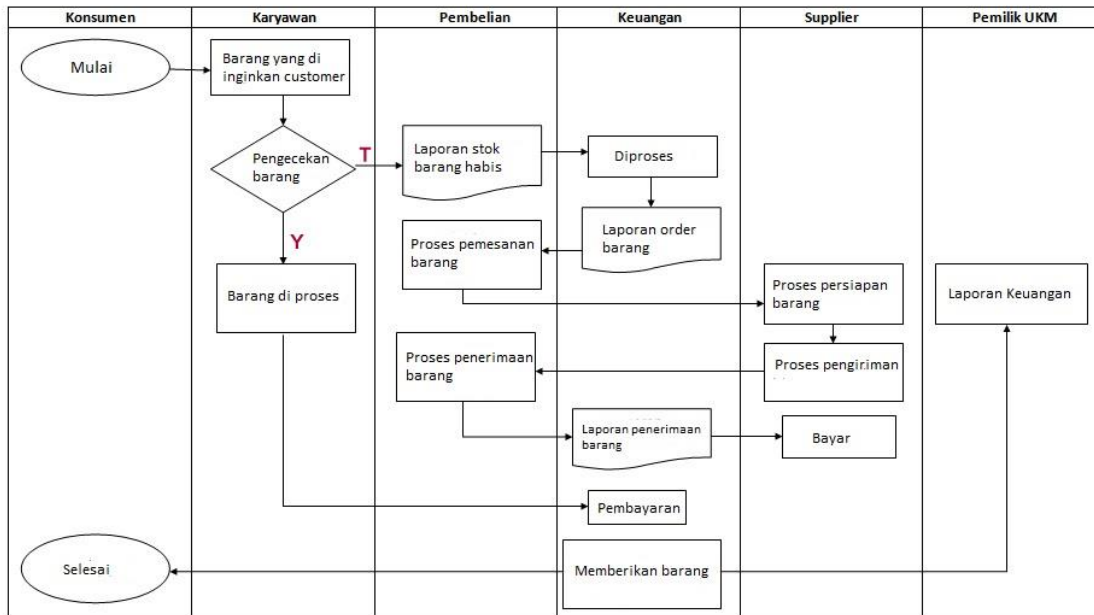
| Konsumen | Karyawan | Pembelian | Keuangan | Supplier | Pemilik UKM |
|---|---|---|---|---|---|

Mulai

Barang yang di inginkan customer

Pengecekan barang

T

Laporan stok barang habis

Diproses

Laporan order barang

Proses pemesanan barang

Y

Barang di proses

Proses persiapan barang

Laporan Keuangan

Proses penerimaan barang

Proses pengiriman

Laporan penerimaan barang

Bayar

Pembayaran

Selesai

Memberikan barang